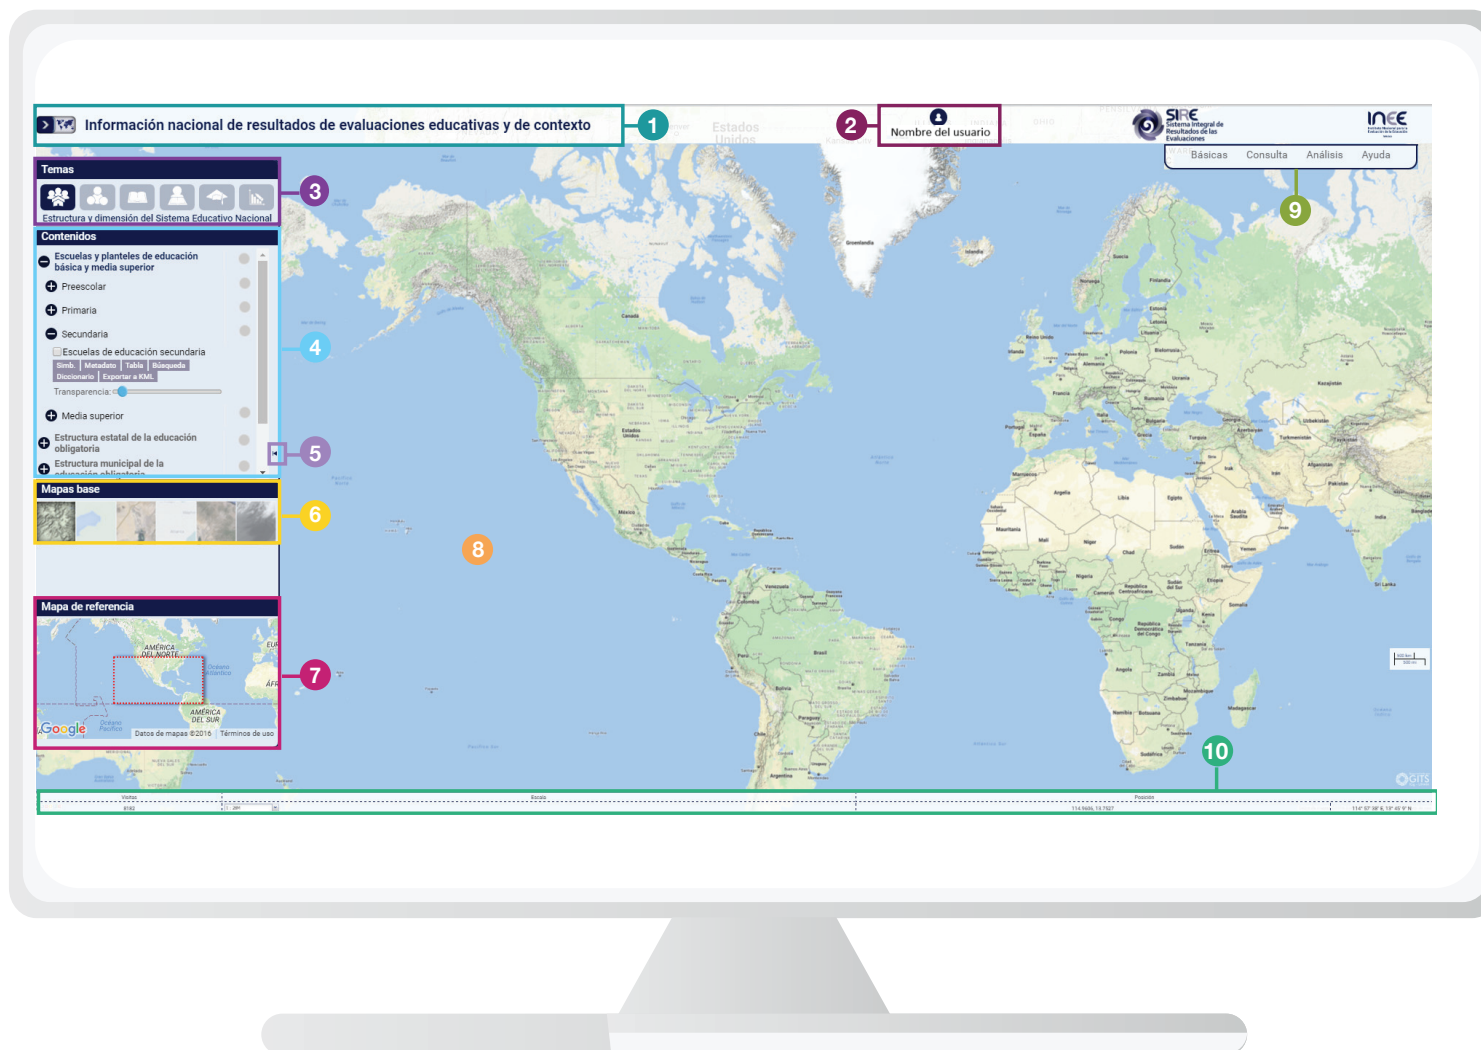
Información nacional de resultados de evaluaciones educativas y de contexto

1

2

Nombre del usuario

SIRE Sistema Integral de Resultados de las Evaluaciones

INEE

Básicas Consulta Análisis Ayuda

9

Temas

3

Estructura y dimensión del Sistema Educativo Nacional

Contenidos

Escuelas y planteles de educación básica y media superior

Preescolar

Primaria

Secundaria

Escuelas de educación secundaria

Simb. Metadatos Tabla Búsqueda

Diccionario Exportar a KML

Transparencia:

4

Media superior

Estructura estatal de la educación obligatoria

5

Estructura municipal de la

Mapas base

6

8

Mapa de referencia

AMÉRICA DEL NORTE

AMÉRICA DEL SUR

7

Google

Datos de mapas ©2016 Términos de uso

10

Canadá

Groenlandia

Estados Unidos

México

Brasil

Argentina

Rusia

Kazajstán

China

India

Argelia

Libia

Egipto

Sudán

Chad

Níger

Angola

Madagascar

Turquía

Irán

Francia

España

Polonia

Ucrania

Venezuela

Colombia

Perú

Bolivia

Chile

Islandia

Noruega

Suecia

Finlandia